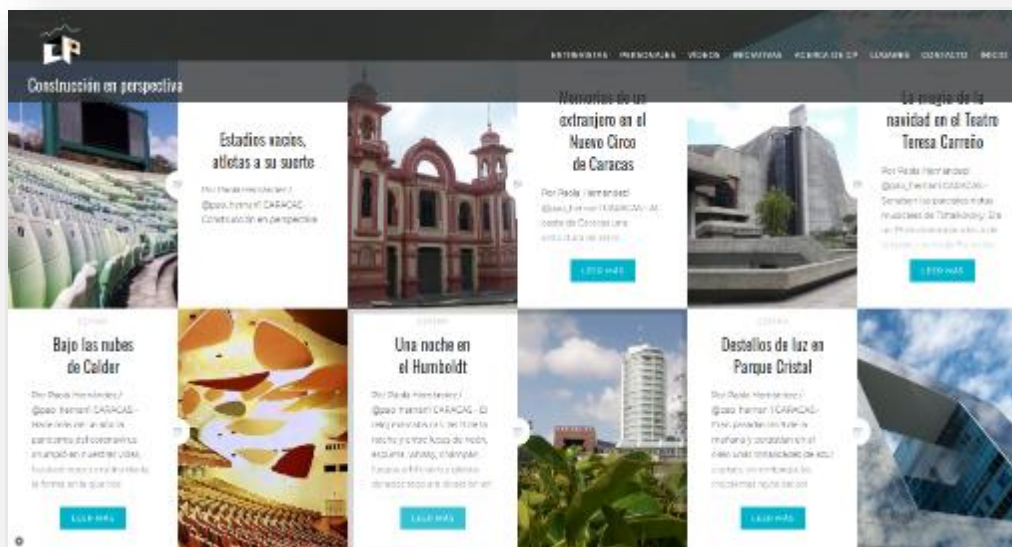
CP

Construcción en perspectiva

ENTREVISTAS PERSONAJES VIDEOS RECORRIDOS ACERCA DE CP LUGARES CONTACTO INICIO

Estadios vacíos, atletas a su suerte

Por Paola Hernández / @pao_hernan CARACAS - Construcción en perspectiva

Memorias de un extranjero en el Nuevo Circo de Caracas

Por Paola Hernández / @pao_hernan CARACAS - Al oeste de Caracas una estructura de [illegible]

LEER MÁS

La magia de la navidad en el Teatro Teresa Carreño

Por Paola Hernández / @pao_hernan CARACAS - Sonaban las pegajosas notas musicales de Tchaikovsky. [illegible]

LEER MÁS

Bajo las nubes de Calder

Por Paola Hernández / @pao_hernan CARACAS - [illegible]

LEER MÁS

Una noche en el Humboldt

Por Paola Hernández / @pao_hernan CARACAS - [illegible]

LEER MÁS

Destellos de luz en Parque Cristal

Por Paola Hernández / @pao_hernan CARACAS - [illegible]

LEER MÁS